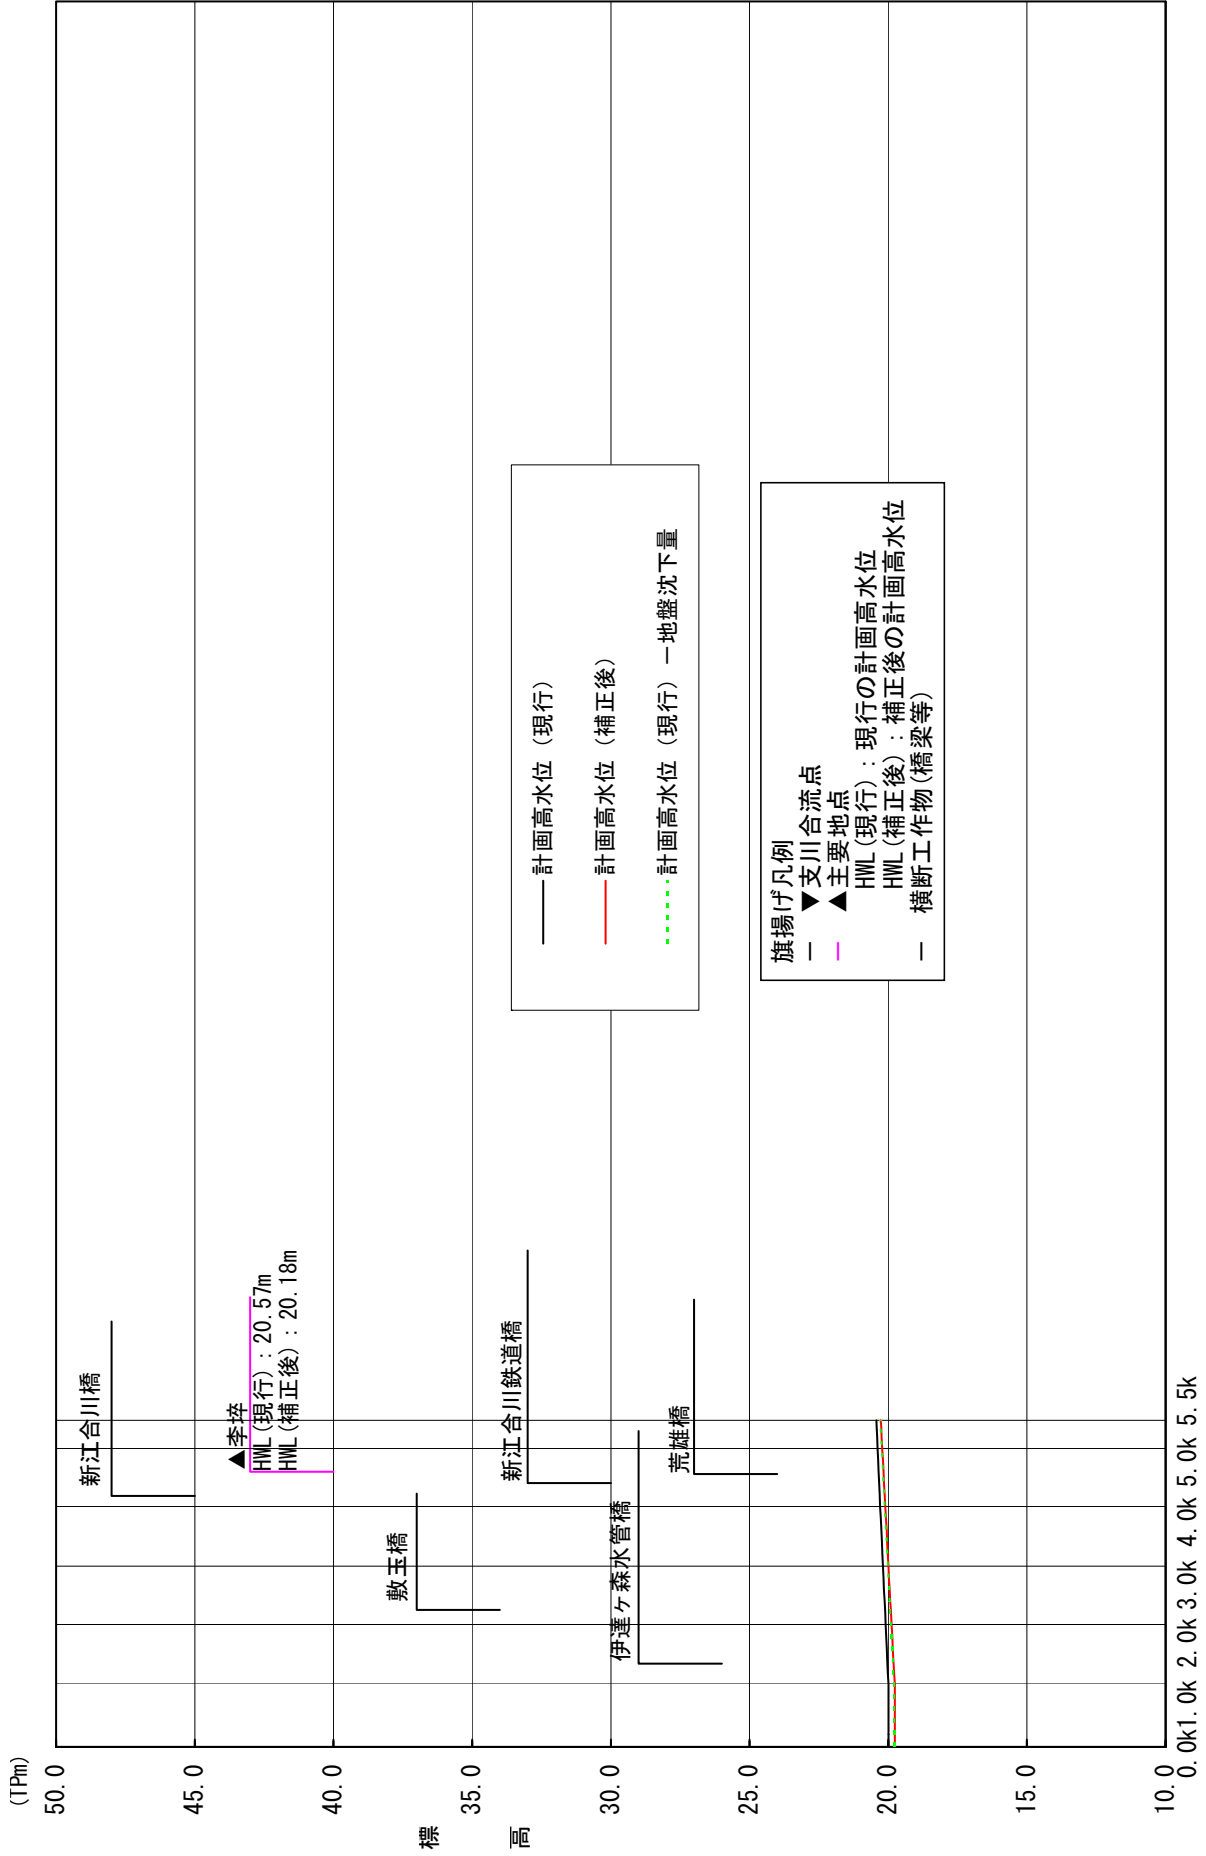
(TPm)
標
高
50.0
45.0
40.0
35.0
30.0
25.0
20.0
15.0
10.0
0.0k
1.0k
2.0k
3.0k
4.0k
5.0k
5.5k

新江合川橋
▲李埣
HWL(現行):20.57m
HWL(補正後):20.18m
敷玉橋
新江合川鉄道橋
伊達ヶ森水管橋
荒雄橋

計画高水位(現行)
計画高水位(補正後)
計画高水位(現行) ー地盤沈下量

旗揚げ凡例
▼支川合流点
▲主要地点
HWL(現行):現行の計画高水位
HWL(補正後):補正後の計画高水位
横断工作物(橋梁等)